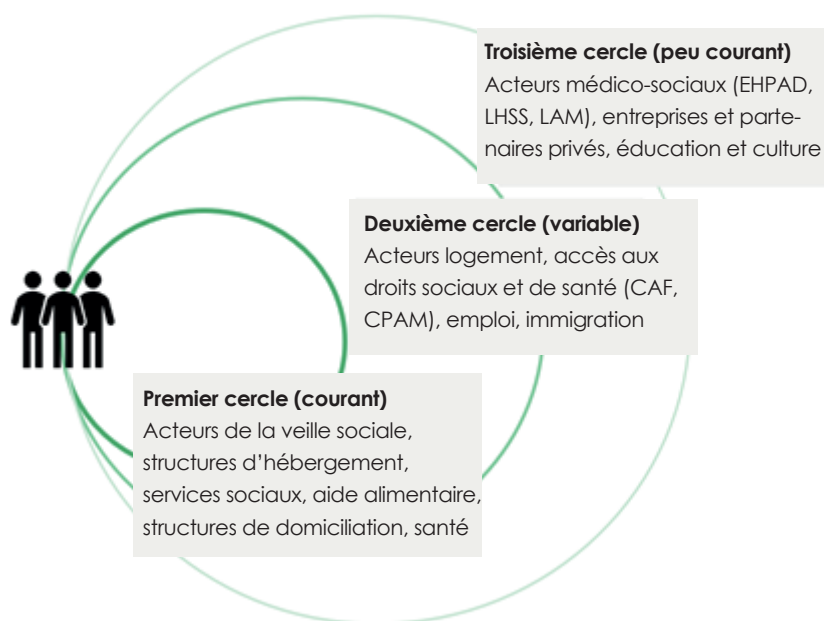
**Troisième cercle (peu courant)**
Acteurs médico-sociaux (EHPAD, LHSS, LAM), entreprises et partenaires privés, éducation et culture

**Deuxième cercle (variable)**
Acteurs logement, accès aux droits sociaux et de santé (CAF, CPAM), emploi, immigration

**Premier cercle (courant)**
Acteurs de la veille sociale, structures d'hébergement, services sociaux, aide alimentaire, structures de domiciliation, santé